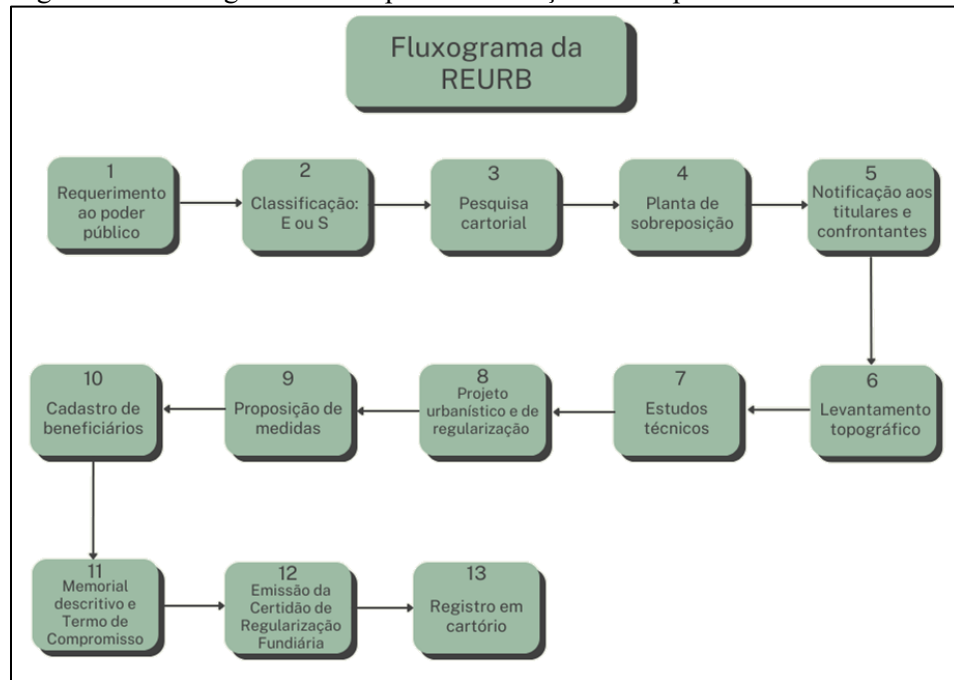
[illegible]

Fluxograma da REURB

1
Requerimento ao poder público

2
Classificação: E ou S

3
Pesquisa cartorial

4
Planta de sobreposição

5
Notificação aos titulares e confrontantes

6
Levantamento topográfico

7
Estudos técnicos

8
Projeto urbanístico e de regularização

9
Proposição de medidas

10
Cadastro de beneficiários

11
Memorial descritivo e Termo de Compromisso

12
Emissão da Certidão de Regularização Fundiária

13
Registro em cartório